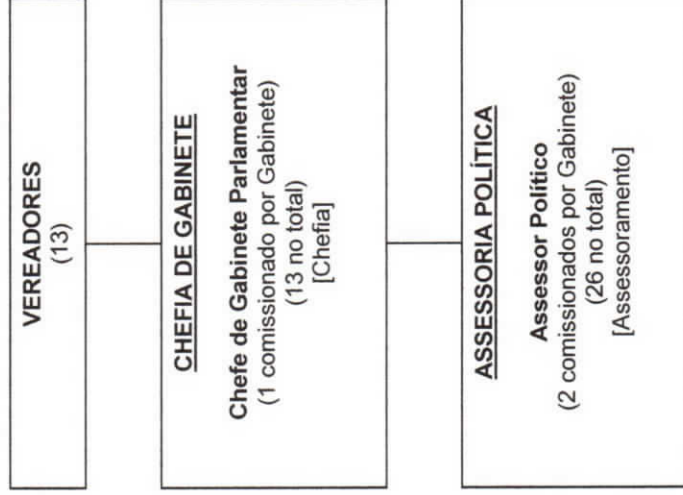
VEREADORES
(13)

CHEFIA DE GABINETE

Chefe de Gabinete Parlamentar
(1 comissionado por Gabinete)
(13 no total)
[Chefia]

ASSESSORIA POLÍTICA

Assessor Político
(2 comissionados por Gabinete)
(26 no total)
[Assessoramento]